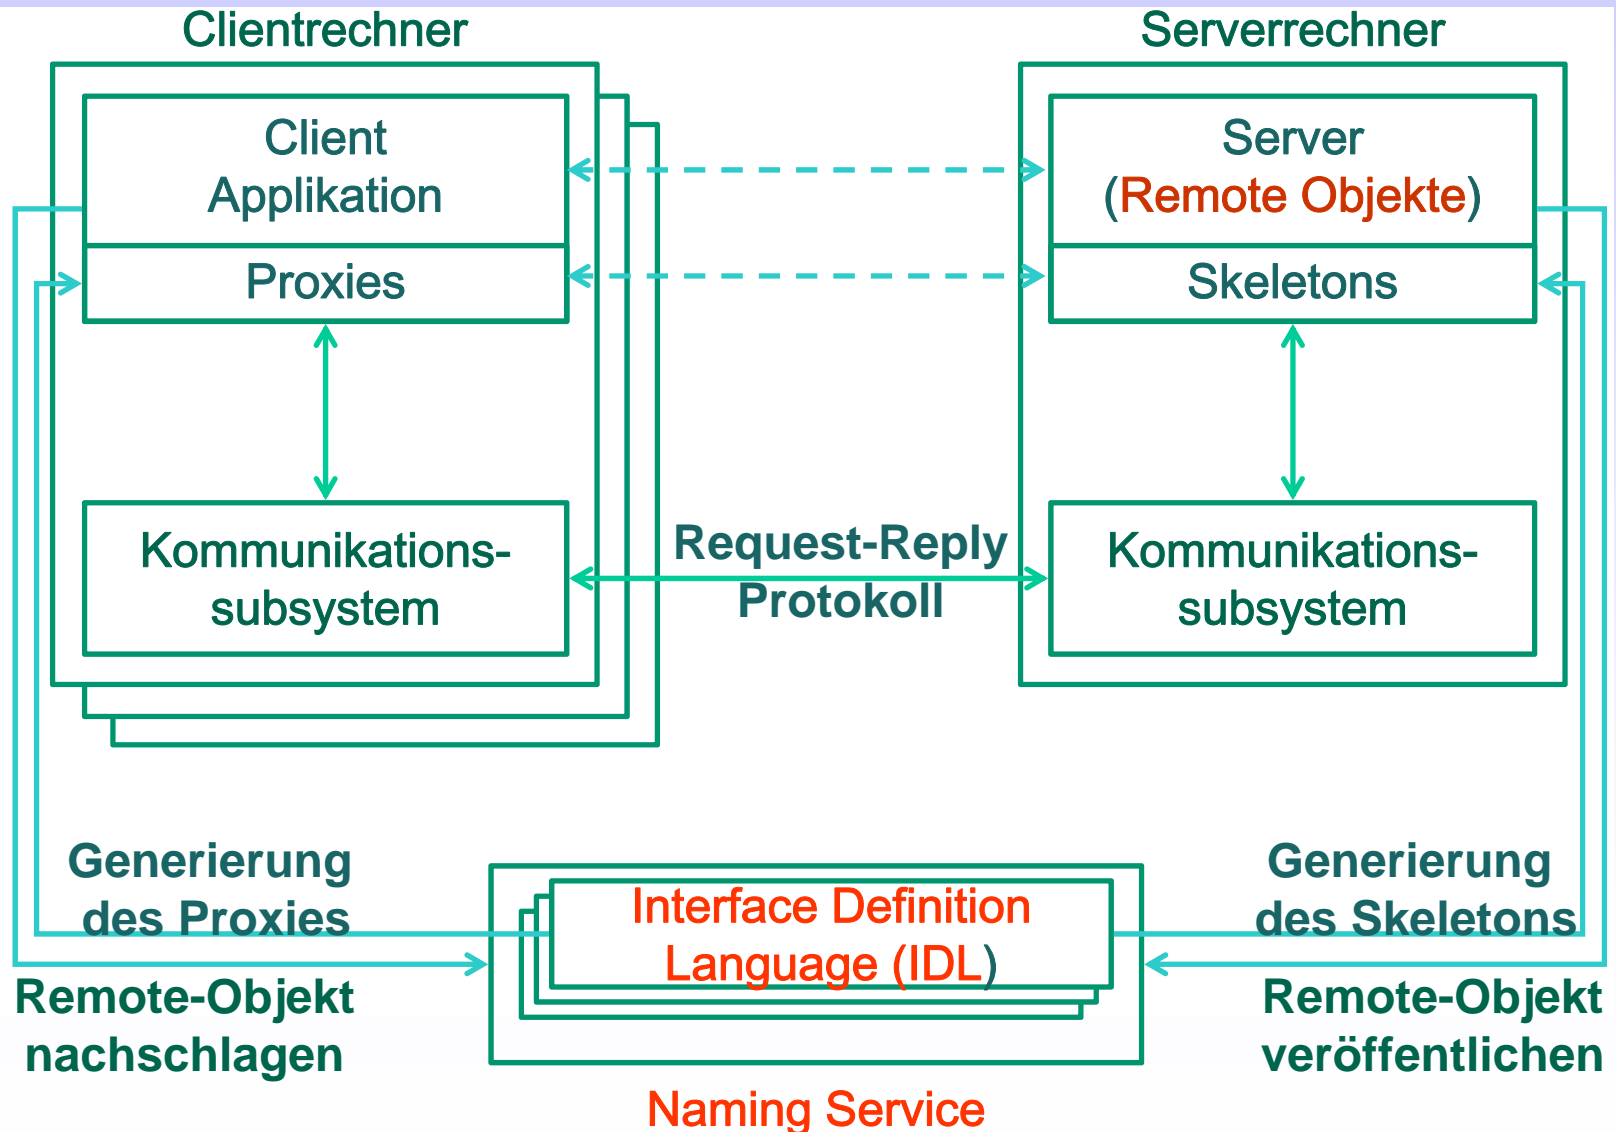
Clientrechner

Client Applikation

Proxies

Kommunikationssubsystem

Serverrechner

Server (Remote Objekte)

Skeletons

Kommunikationssubsystem

Request-Reply Protokoll

Generierung des Proxies

Remote-Objekt nachschlagen

Interface Definition Language (IDL)

Naming Service

Generierung des Skeletons

Remote-Objekt veröffentlichen